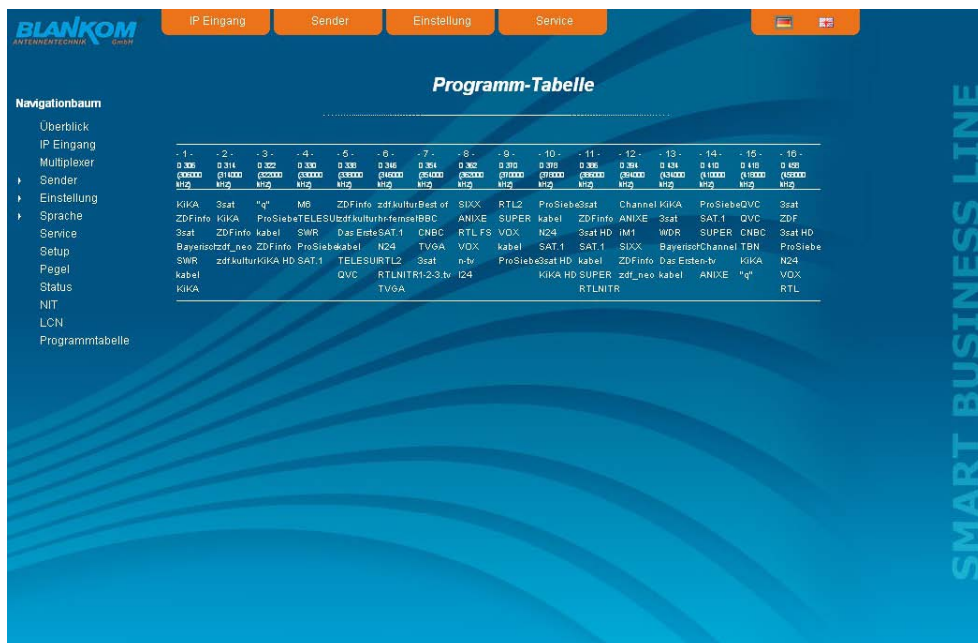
BLANKOM ANTENNENTECHNIK GmbH

IP Eingang | Sender | Einstellung | Service

Navigationbaum

Überblick
IP Eingang
Multiplexer
Sender
Einstellung
Sprache
Service
Setup
Pegel
Status
NIT
LCN
Programmtabelle

Programm-Tabelle

| - 1 - D 306 (306000 kHz) | - 2 - D 314 (314000 kHz) | - 3 - D 322 (322000 kHz) | - 4 - D 330 (330000 kHz) | - 5 - D 338 (338000 kHz) | - 6 - D 346 (346000 kHz) | - 7 - D 354 (354000 kHz) | - 8 - D 362 (362000 kHz) | - 9 - D 370 (370000 kHz) | - 10 - D 378 (378000 kHz) | - 11 - D 386 (386000 kHz) | - 12 - D 394 (394000 kHz) | - 13 - D 434 (434000 kHz) | - 14 - D 410 (410000 kHz) | - 15 - D 418 (418000 kHz) | - 16 - D 450 (450000 kHz) |
|---|---|---|---|---|---|---|---|---|---|---|---|---|---|---|---|
| KiKA | 3sat | "q" | M6 | ZDFinfo | zdf.kultur | Best of | SIXX | RTL2 | ProSiebe | 3sat | Channel | KiKA | ProSiebe | QVC | 3sat |
| ZDFinfo | KiKA | ProSiebe | TELESU | zdf.kultur | hr-fernse | BBC | ANIXE | SUPER | kabel | ZDFinfo | ANIXE | 3sat | SAT.1 | QVC | ZDF |
| 3sat | ZDFinfo | kabel | SWR | Das Erste | SAT.1 | CNBC | RTL FS | VOX | N24 | 3sat HD | iM1 | WDR | SUPER | CNBC | 3sat HD |
| Bayerisc | zdf_neo | ZDFinfo | ProSiebe | kabel | N24 | TVGA | VOX | kabel | SAT.1 | SAT.1 | SIXX | Bayerisc | Channel | TBN | ProSiebe |
| SWR | zdf.kultur | KiKA HD | SAT.1 | TELESU | RTL2 | 3sat | n-tv | ProSiebe | 3sat HD | kabel | ZDFinfo | Das Erste | n-tv | KiKA | N24 |
| kabel | | | | QVC | RTLNITR | 1-2-3.tv | i24 | | | KiKA HD | SUPER | zdf_neo | kabel | ANIXE | "q" | VOX |
| KiKA | | | | | TVGA | | | | | | RTLNITR | | | | RTL |

SMART BUSINESS LINE